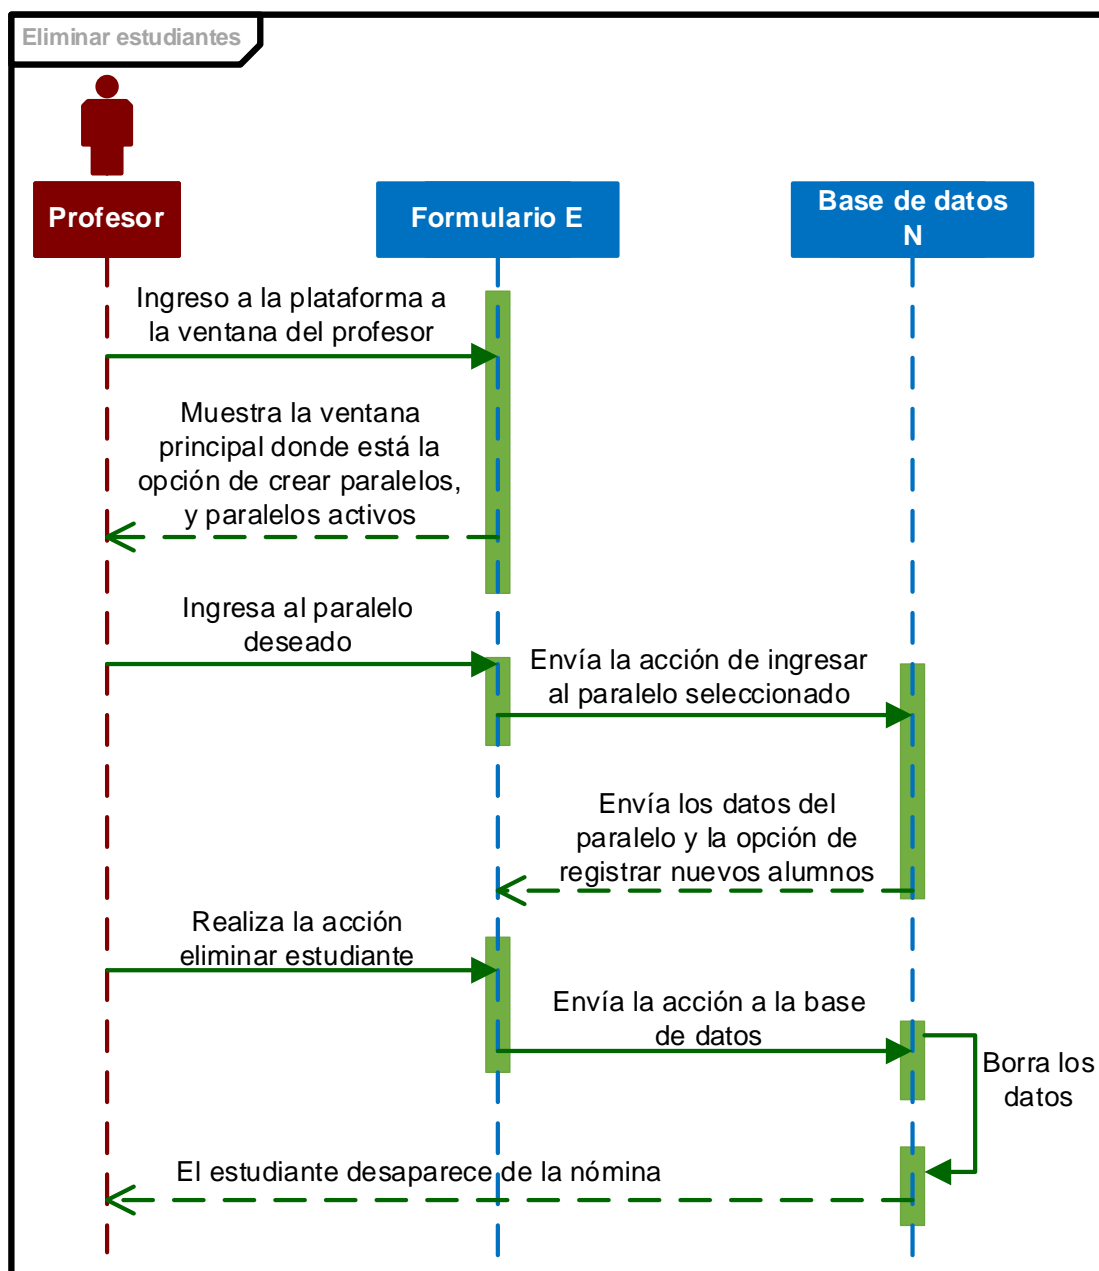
Eliminar estudiantes

Profesor

Formulario E

Base de datos N

Ingreso a la plataforma a la ventana del profesor

Muestra la ventana principal donde está la opción de crear paralelos, y paralelos activos

Ingresa al paralelo deseado

Envía la acción de ingresar al paralelo seleccionado

Envía los datos del paralelo y la opción de registrar nuevos alumnos

Realiza la acción eliminar estudiante

Envía la acción a la base de datos

Borra los datos

El estudiante desaparece de la nómina